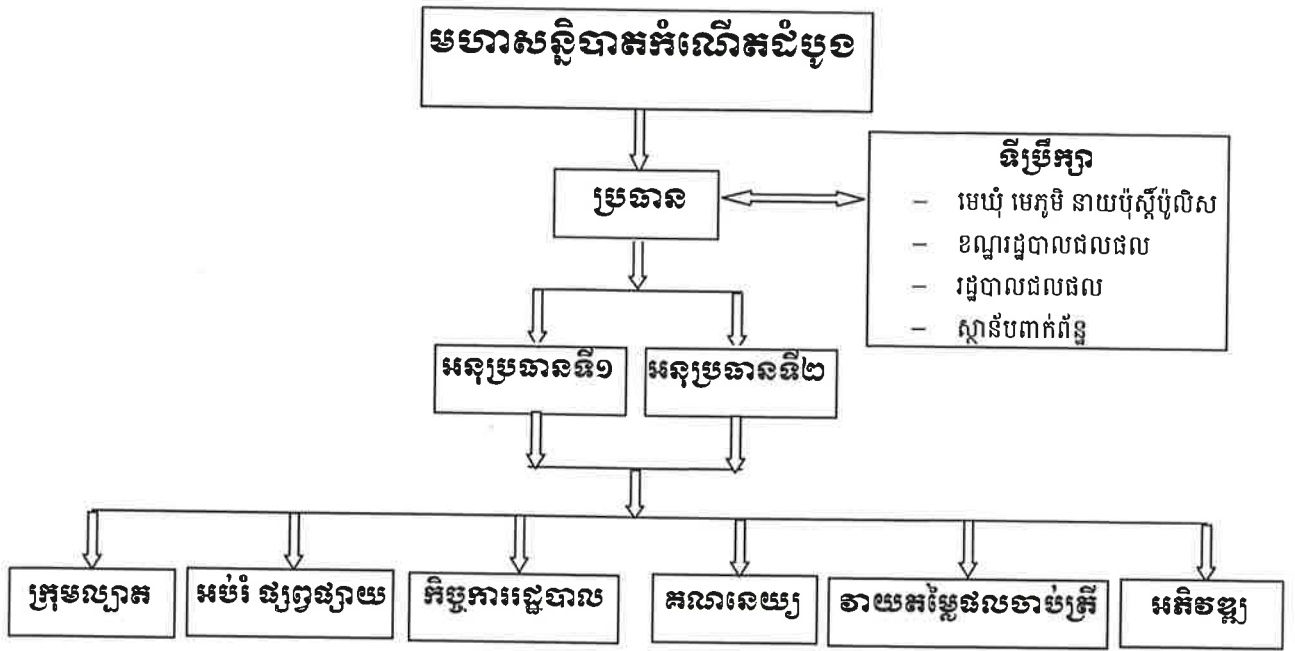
មហាសន្និបាតកំណើតដំបូង

ប្រធាន

ទីប្រឹក្សា
– មេឃុំ មេភូមិ នាយប៉ុស្តិ៍ប៉ូលិស
– ខណ្ឌរដ្ឋបាលជលផល
– រដ្ឋបាលជលផល
– ស្ថាប័នពាក់ព័ន្ធ

អនុប្រធានទី១

អនុប្រធានទី២

ក្រុមល្បាត

អប់រំ ផ្សព្វផ្សាយ

កិច្ចការរដ្ឋបាល

គណនេយ្យ

វាយតម្លៃផលចាប់ត្រី

អតិថជន